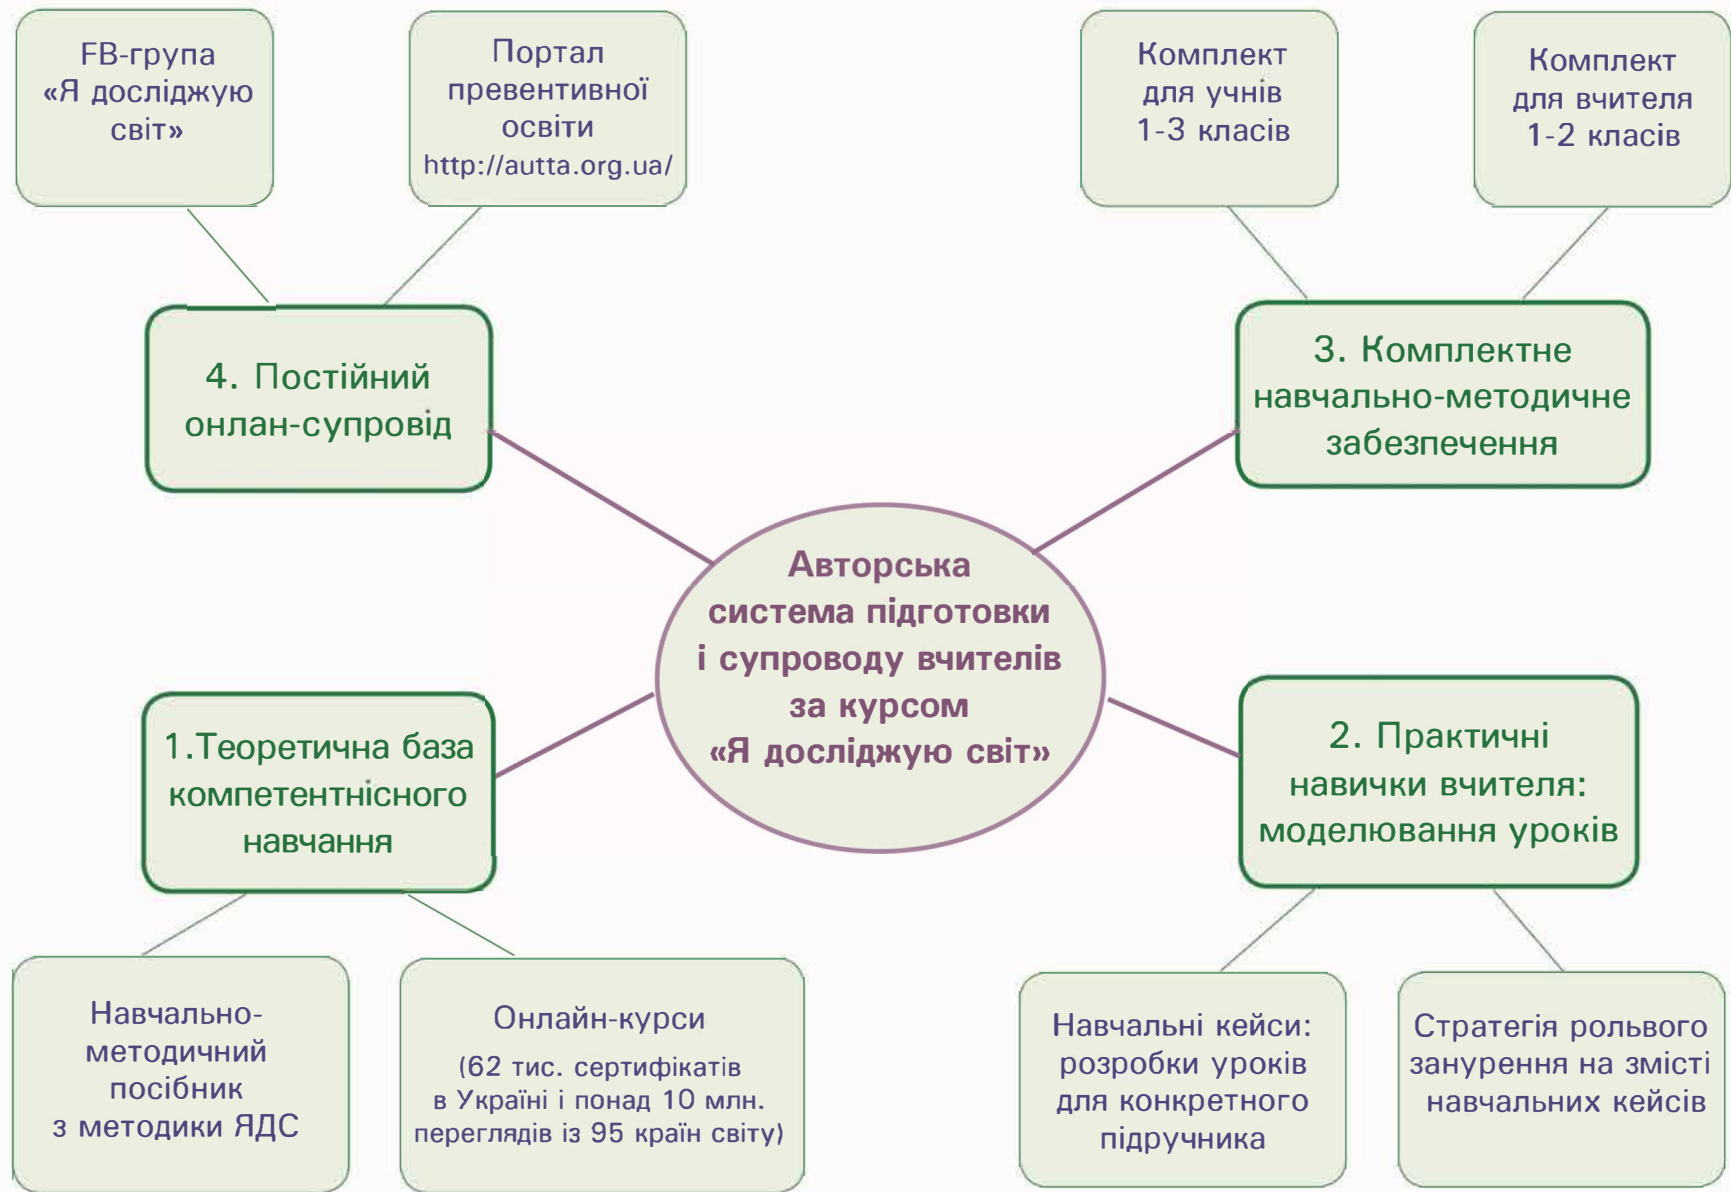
FB-група «Я досліджую світ»

Портал превентивної освіти http://autta.org.ua/

Комплект для учнів 1-3 класів

Комплект для вчителя 1-2 класів

4. Постійний онлан-супровід

3. Комплектне навчально-методичне забезпечення

Авторська система підготовки і супроводу вчителів за курсом «Я досліджую світ»

1.Теоретична база компетентнісного навчання

2. Практичні навички вчителя: моделювання уроків

Навчально-методичний посібник з методики ЯДС

Онлайн-курси (62 тис. сертифікатів в Україні і понад 10 млн. переглядів із 95 країн світу)

Навчальні кейси: розробки уроків для конкретного підручника

Стратегія рольового занурення на змісті навчальних кейсів